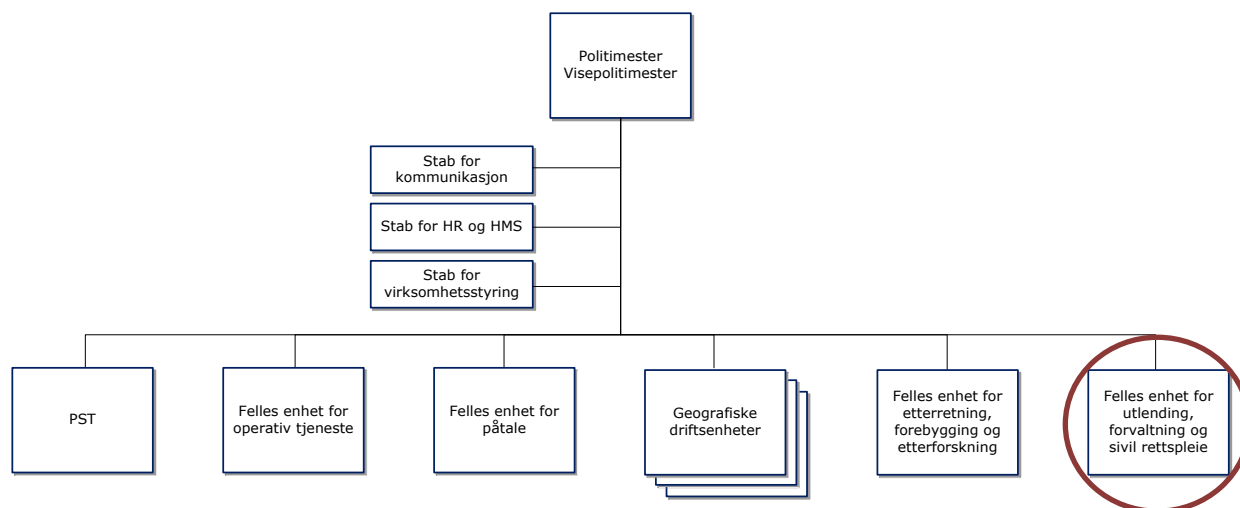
Politimester
Visepolitimester

Stab for kommunikasjon

Stab for HR og HMS

Stab for virksomhetsstyring

PST

Felles enhet for operativ tjeneste

Felles enhet for påtale

Geografiske driftsenheter

Felles enhet for etterretning, forebygging og etterforskning

Felles enhet for utlending, forvaltning og sivil rettspleie